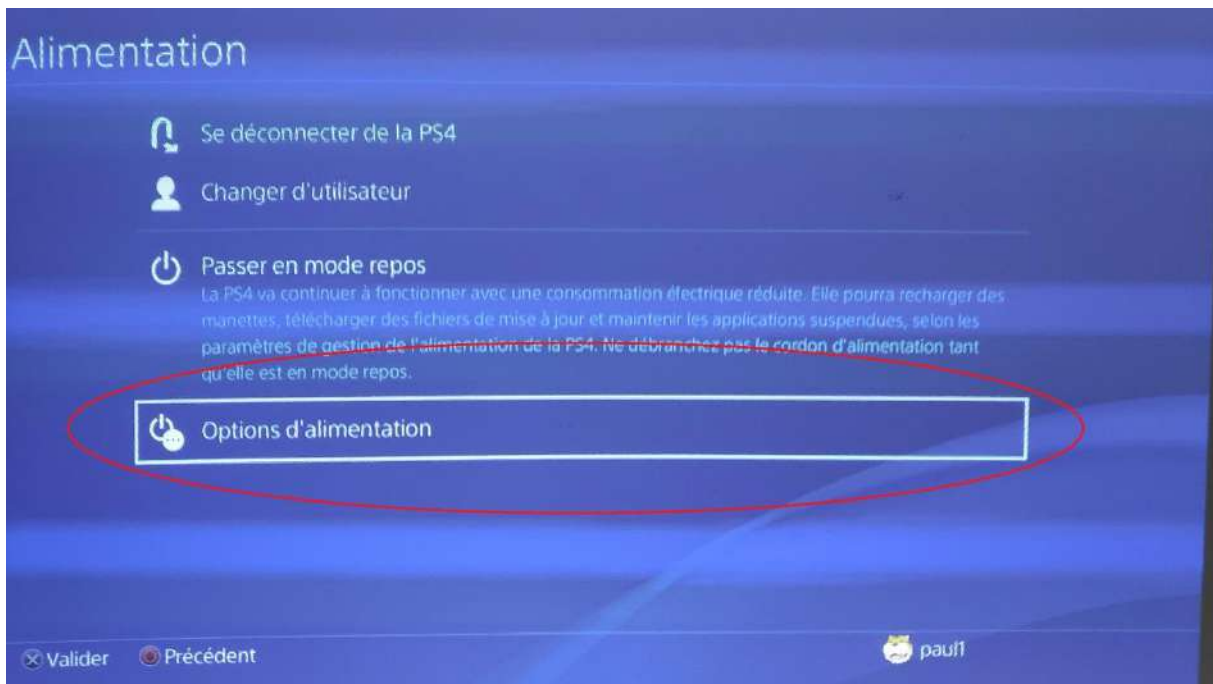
Alimentation

Se déconnecter de la PS4

Changer d'utilisateur

Passer en mode repos

La PS4 va continuer à fonctionner avec une consommation électrique réduite. Elle pourra recharger des manettes, télécharger des fichiers de mise à jour et maintenir les applications suspendues, selon les paramètres de gestion de l'alimentation de la PS4. Ne débranchez pas le cordon d'alimentation tant qu'elle est en mode repos.

Options d'alimentation

Valider Précédent

paul1